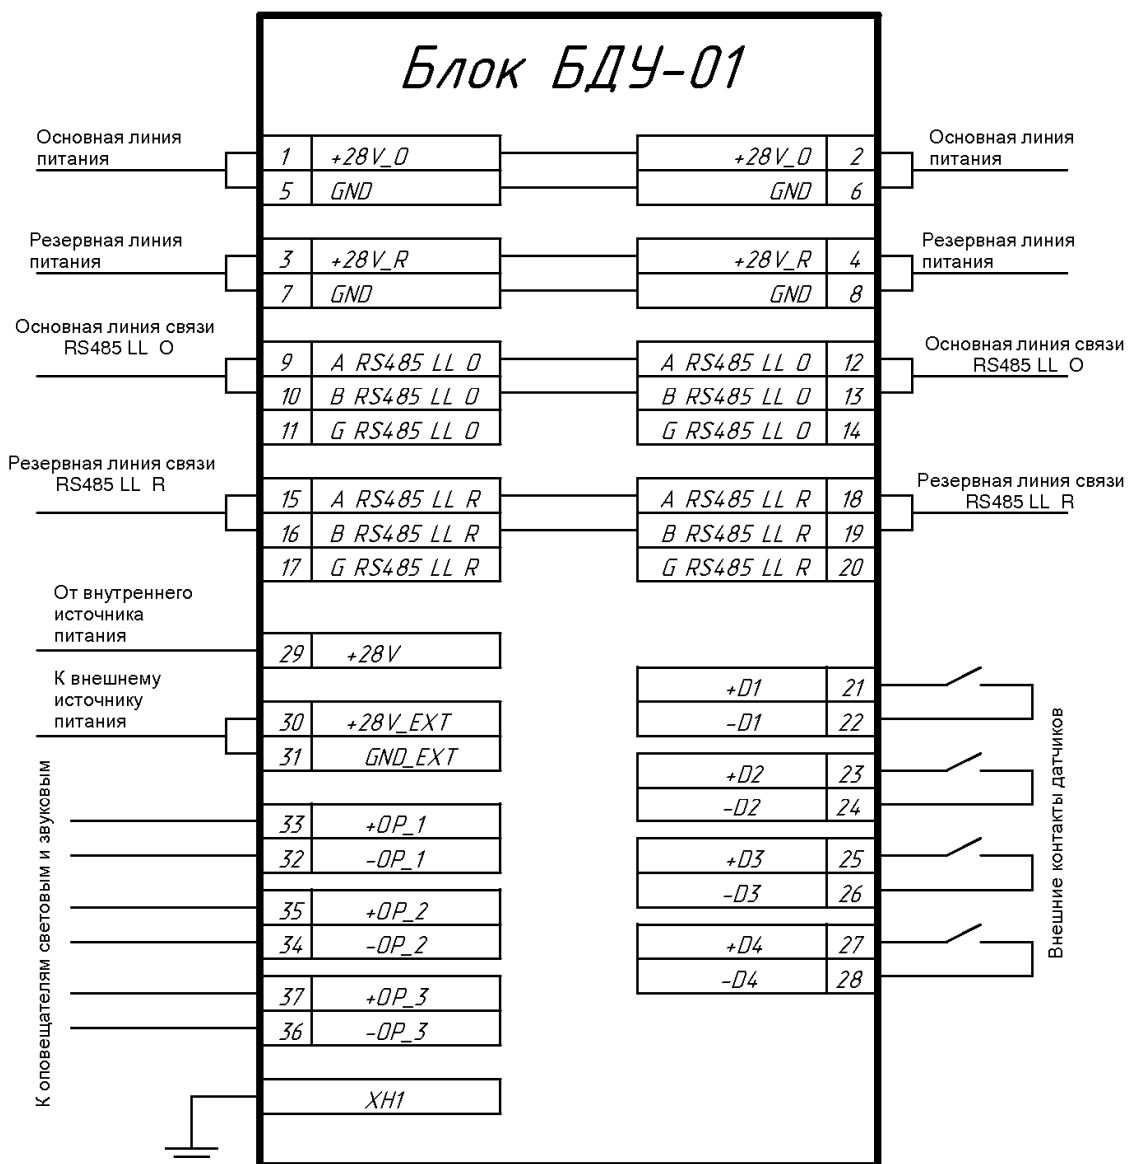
Блок БДУ-01

Основная линия питания

| 1 | +28V_O |
|---|---|
| 5 | GND |

| +28V_O | 2 |
|---|---|
| GND | 6 |

Основная линия питания

Резервная линия питания

| 3 | +28V_R |
|---|---|
| 7 | GND |

| +28V_R | 4 |
|---|---|
| GND | 8 |

Резервная линия питания

Основная линия связи RS485 LL O

| 9 | A RS485 LL O |
|---|---|
| 10 | B RS485 LL O |
| 11 | G RS485 LL O |

| A RS485 LL O | 12 |
|---|---|
| B RS485 LL O | 13 |
| G RS485 LL O | 14 |

Основная линия связи RS485 LL O

Резервная линия связи RS485 LL R

| 15 | A RS485 LL R |
|---|---|
| 16 | B RS485 LL R |
| 17 | G RS485 LL R |

| A RS485 LL R | 18 |
|---|---|
| B RS485 LL R | 19 |
| G RS485 LL R | 20 |

Резервная линия связи RS485 LL R

От внутреннего источника питания

| 29 | +28V |
|---|---|

К внешнему источнику питания

| 30 | +28V_EXT |
|---|---|
| 31 | GND_EXT |

| +D1 | 21 |
|---|---|
| -D1 | 22 |
| +D2 | 23 |
| -D2 | 24 |
| +D3 | 25 |
| -D3 | 26 |
| +D4 | 27 |
| -D4 | 28 |

Внешние контакты датчиков

К оповещателям световым и звуковым

| 33 | +OP_1 |
|---|---|
| 32 | -OP_1 |
| 35 | +OP_2 |
| 34 | -OP_2 |
| 37 | +OP_3 |
| 36 | -OP_3 |

XH1